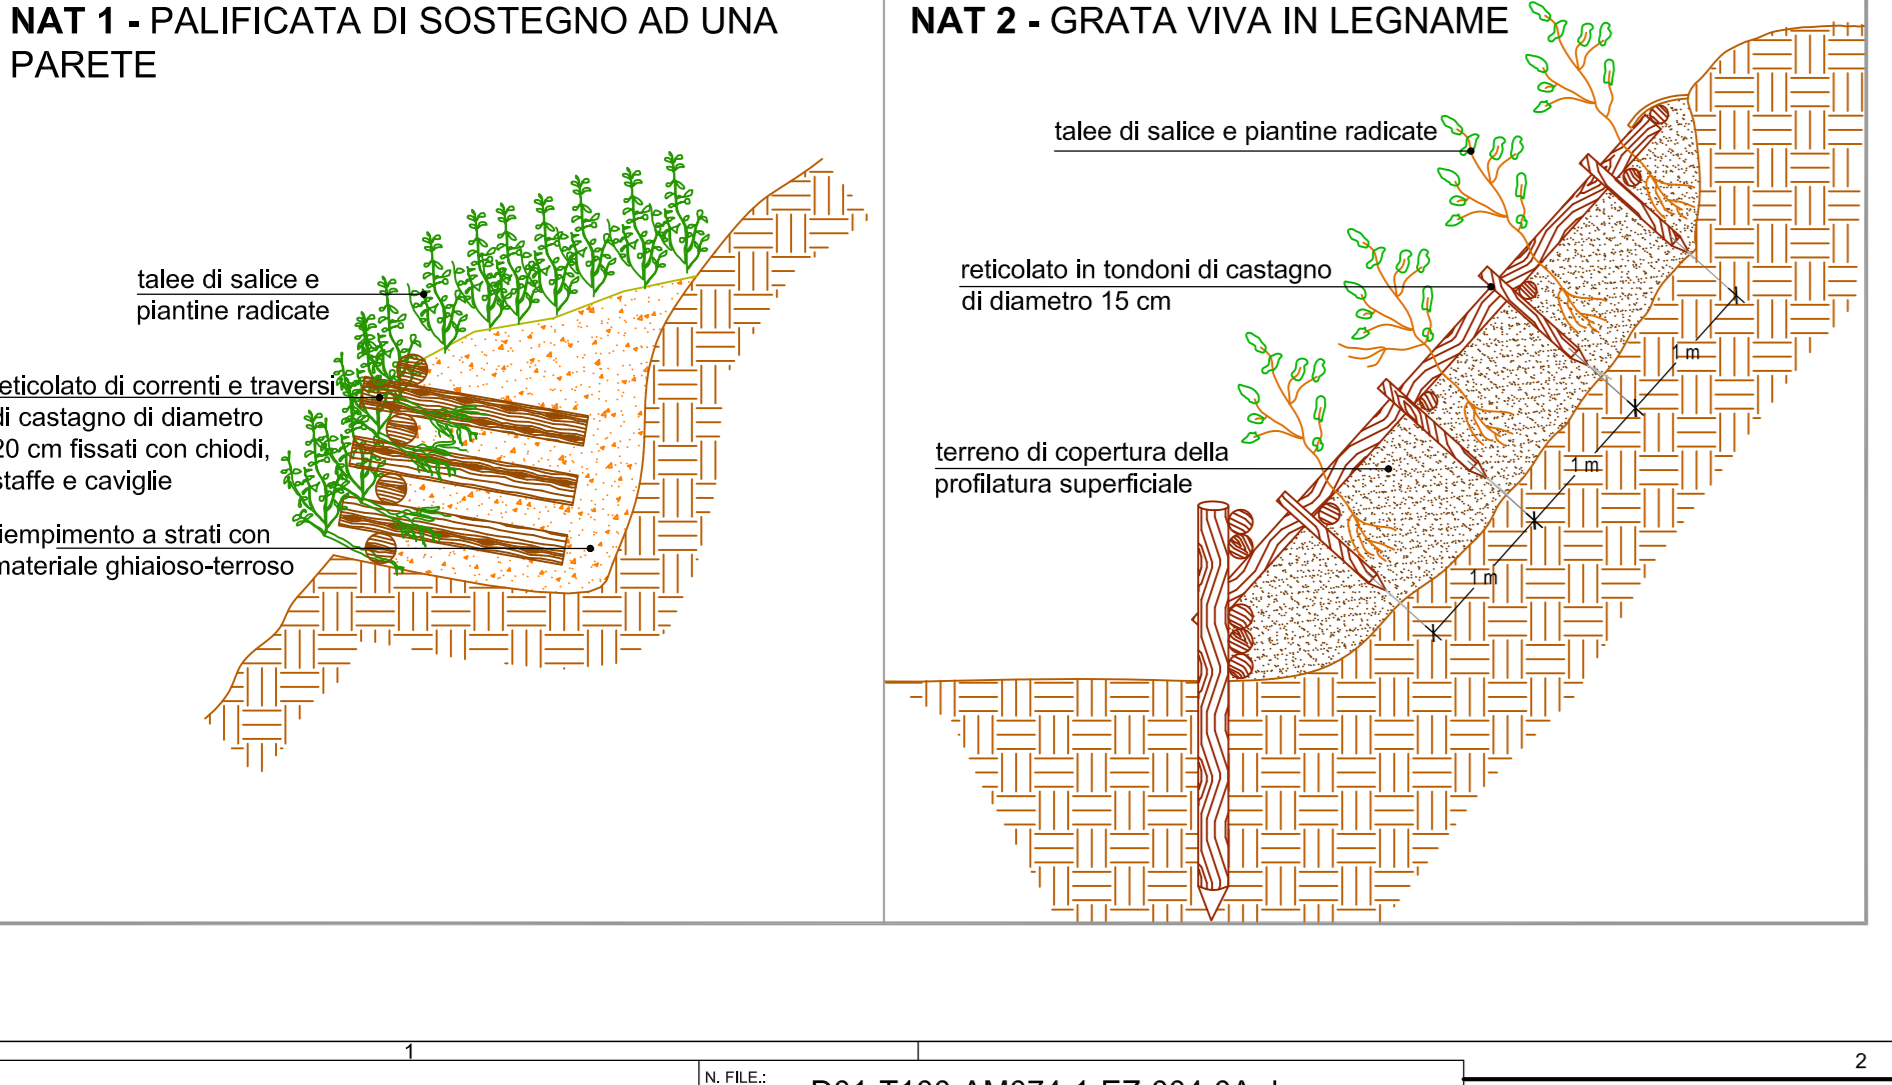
NAT 1 - PALIFICATA DI SOSTEGNO AD UNA PARETE

talee di salice e piantine radicate

eticolato di correnti e traversi li castagno di diametro 20 cm fissati con chiodi, staffe e caviglie

iempimento a strati con materiale ghiaioso-terroso

NAT 2 - GRATA VIVA IN LEGNAME

talee di salice e piantine radicate

reticolato in tondoni di castagno di diametro 15 cm

terreno di copertura della profilatura superficiale

1 m

1 m

1 m

1

2

N. FILE.: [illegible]